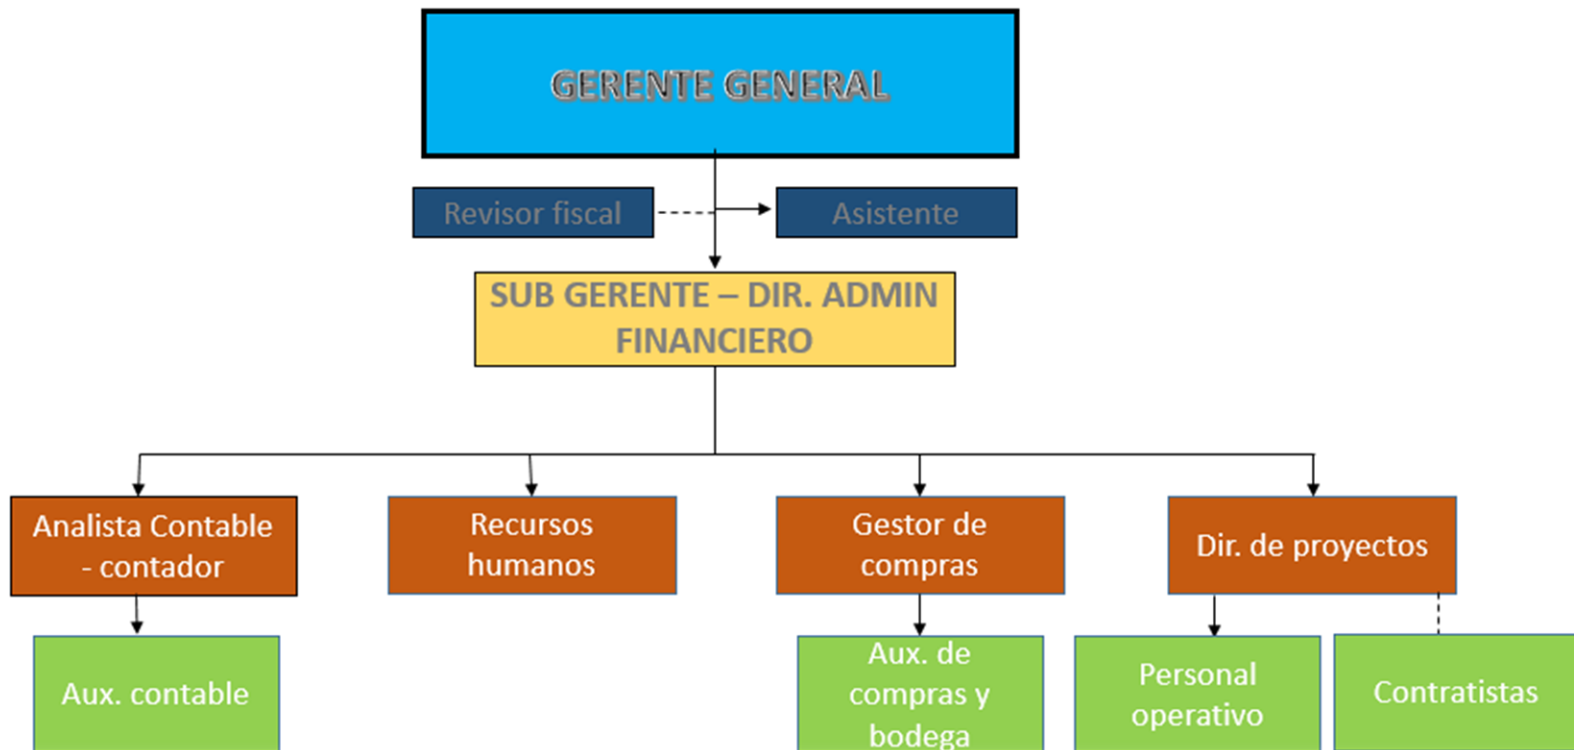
GERENTE GENERAL

Revisor fiscal

Asistente

SUB GERENTE – DIR. ADMIN FINANCIERO

Analista Contable - contador

Recursos humanos

Gestor de compras

Dir. de proyectos

Aux. contable

Aux. de compras y bodega

Personal operativo

Contratistas